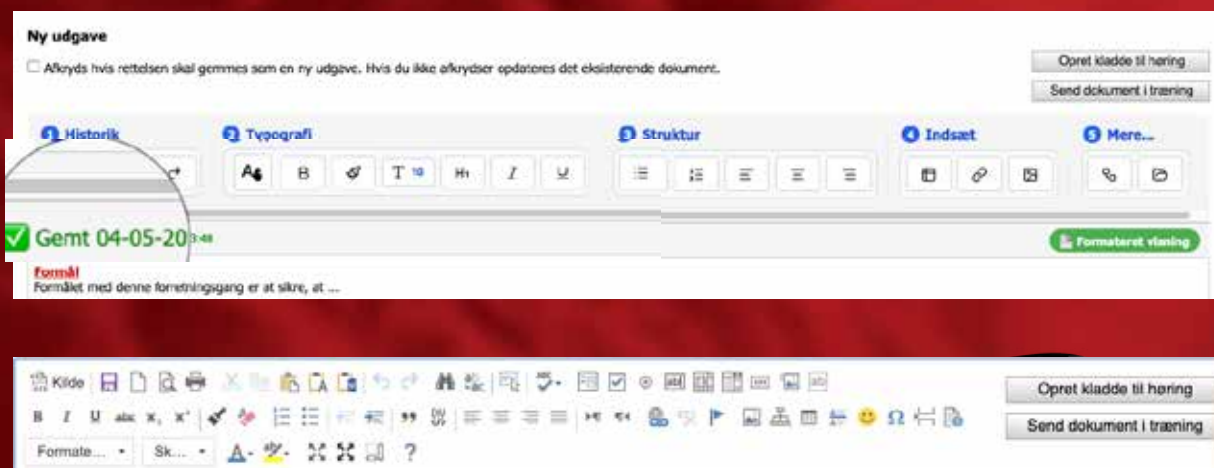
Ny udgave

Afkryds hvis rettelsen skal gemmes som en ny udgave. Hvis du ikke afkrydser opdateres det eksisterende dokument.

Opret kladde til høring

Send dokument i træning

1 Historik

2 Typografi

3 Struktur

4 Indsæt

5 Mere...

T 10

Gemt 04-05-20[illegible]

Formateret visning

Formål

Formålet med denne forretningsgang er at sikre, at ...

Kilde

Opret kladde til høring

Send dokument i træning

Formate...

Sk...

?